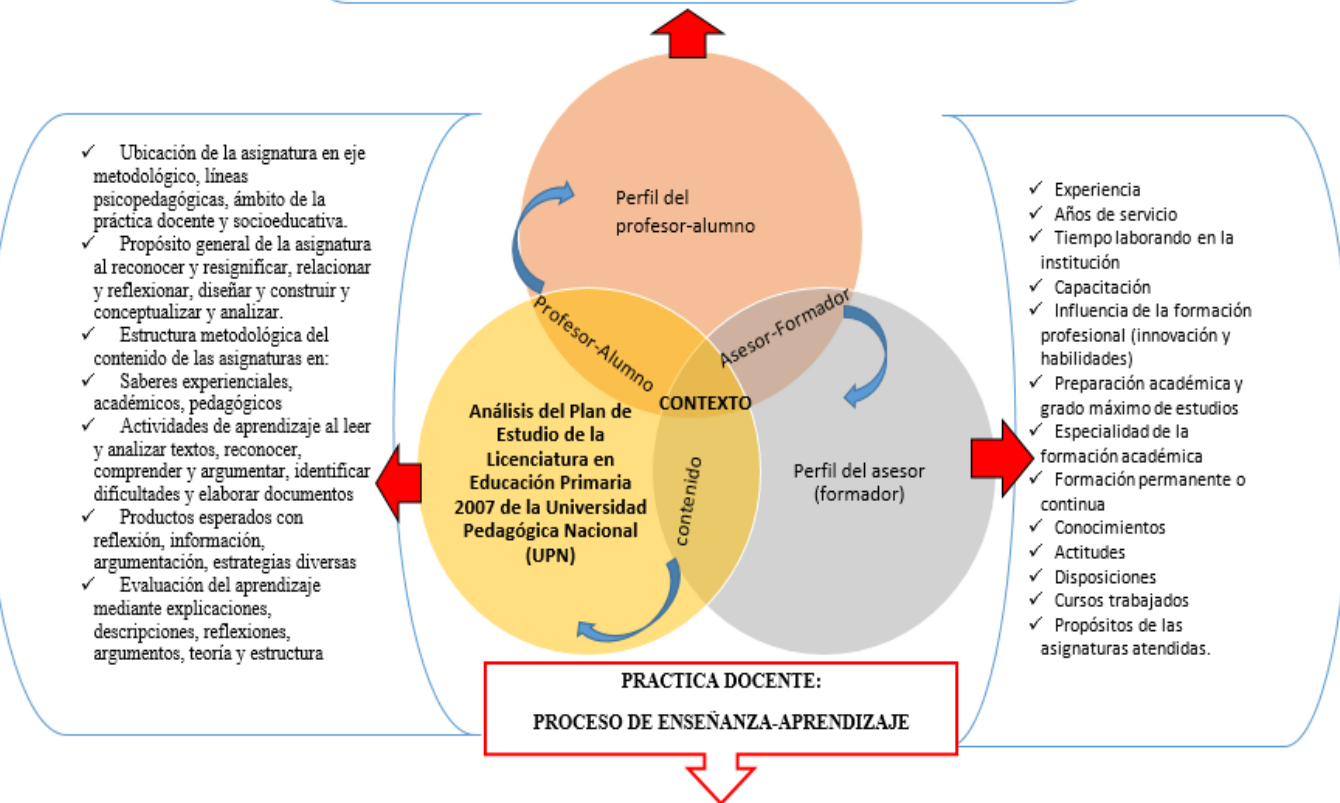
✓ Ubicación de la asignatura en eje metodológico, líneas psicopedagógicas, ámbito de la práctica docente y socioeducativa.
✓ Propósito general de la asignatura al reconocer y resignificar, relacionar y reflexionar, diseñar y construir y conceptualizar y analizar.
✓ Estructura metodológica del contenido de las asignaturas en:
✓ Saberes experienciales, académicos, pedagógicos
✓ Actividades de aprendizaje al leer y analizar textos, reconocer, comprender y argumentar, identificar dificultades y elaborar documentos
✓ Productos esperados con reflexión, información, argumentación, estrategias diversas
✓ Evaluación del aprendizaje mediante explicaciones, descripciones, reflexiones, argumentos, teoría y estructura

Perfil del profesor-alumno

Profesor-Alumno

Asesor-Formador

CONTEXTO

Análisis del Plan de Estudio de la Licenciatura en Educación Primaria 2007 de la Universidad Pedagógica Nacional (UPN)

contenido

Perfil del asesor (formador)

✓ Experiencia
✓ Años de servicio
✓ Tiempo laborando en la institución
✓ Capacitación
✓ Influencia de la formación profesional (innovación y habilidades)
✓ Preparación académica y grado máximo de estudios
✓ Especialidad de la formación académica
✓ Formación permanente o continua
✓ Conocimientos
✓ Actitudes
✓ Disposiciones
✓ Cursos trabajados
✓ Propósitos de las asignaturas atendidas.

PRACTICA DOCENTE:
PROCESO DE ENSEÑANZA-APRENDIZAJE